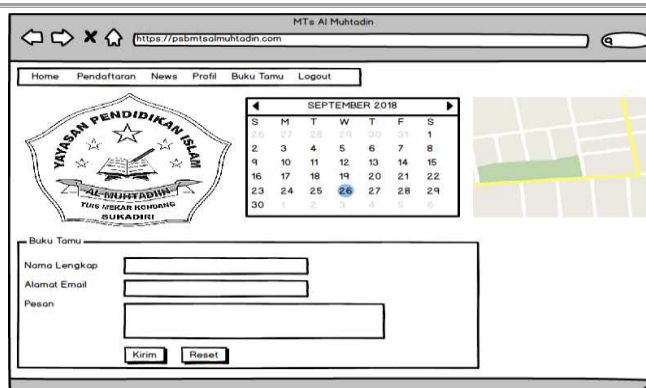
MTs Al Muhtadin

https://psbmtsalmuhtadin.com

Home Pendaftaran News Profil Buku Tamu Logout

YAYASAN PENDIDIKAN ISLAM
AL-MUHTADIN
TUIS MEKAR KONDANG
SUKADIRI

SEPTEMBER 2018

| S | M | T | W | T | F | S |
|---|---|---|---|---|---|---|
| 26 | 27 | 28 | 29 | 30 | 31 | 1 |
| 2 | 3 | 4 | 5 | 6 | 7 | 8 |
| 9 | 10 | 11 | 12 | 13 | 14 | 15 |
| 16 | 17 | 18 | 19 | 20 | 21 | 22 |
| 23 | 24 | 25 | 26 | 27 | 28 | 29 |
| 30 | 1 | 2 | 3 | 4 | 5 | 6 |

Buku Tamu

Nama Lengkap

Alamat Email

Pesan

Kirim Reset